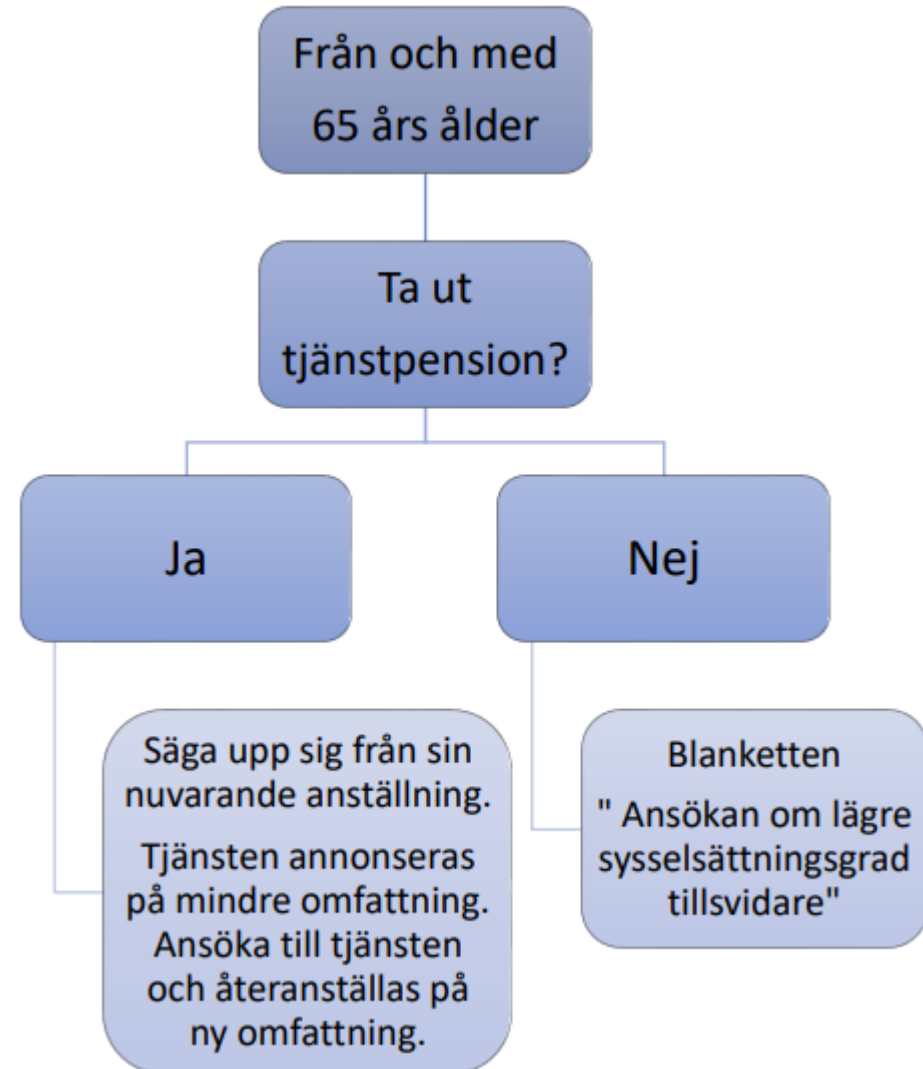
Från och med 65 års ålder

Ta ut tjänstpension?

Ja

Nej

Säga upp sig från sin nuvarande anställning.

Tjänsten annonseras på mindre omfattning. Ansöka till tjänsten och återanställas på ny omfattning.

Blanketten

" Ansökan om lägre sysselsättningsgrad tillsvidare"